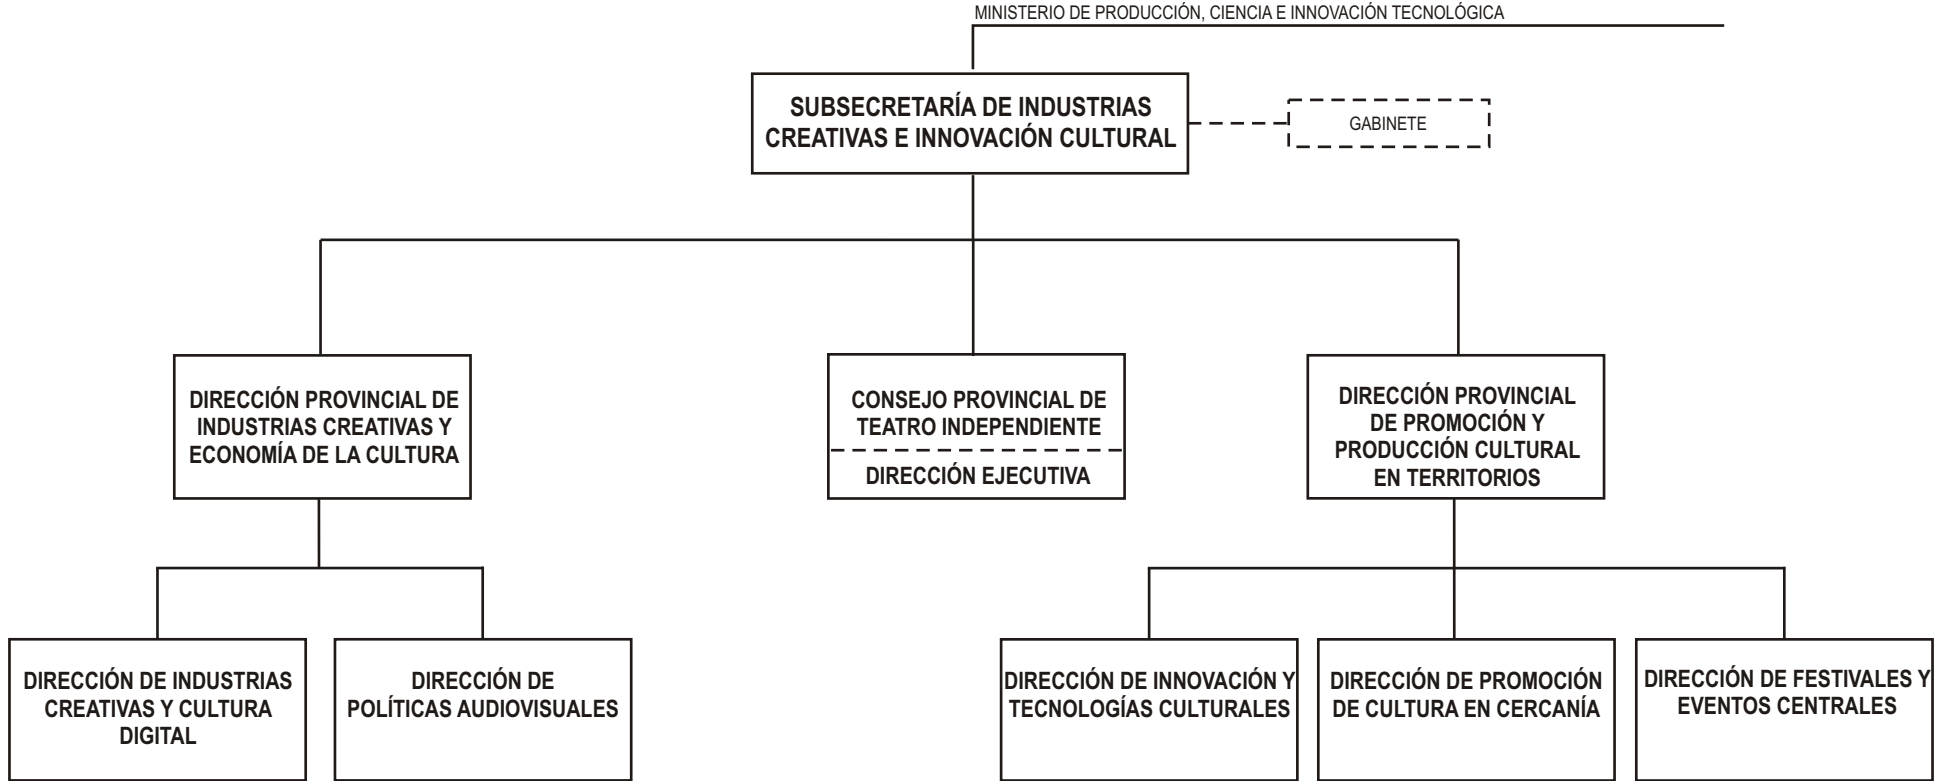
MINISTERIO DE PRODUCCIÓN, CIENCIA E INNOVACIÓN TECNOLÓGICA

SUBSECRETARÍA DE INDUSTRIAS CREATIVAS E INNOVACIÓN CULTURAL

GABINETE

DIRECCIÓN PROVINCIAL DE INDUSTRIAS CREATIVAS Y ECONOMÍA DE LA CULTURA

CONSEJO PROVINCIAL DE TEATRO INDEPENDIENTE

DIRECCIÓN EJECUTIVA

DIRECCIÓN PROVINCIAL DE PROMOCIÓN Y PRODUCCIÓN CULTURAL EN TERRITORIOS

DIRECCIÓN DE INDUSTRIAS CREATIVAS Y CULTURA DIGITAL

DIRECCIÓN DE POLÍTICAS AUDIOVISUALES

DIRECCIÓN DE INNOVACIÓN Y TECNOLOGÍAS CULTURALES

DIRECCIÓN DE PROMOCIÓN DE CULTURA EN CERCANÍA

DIRECCIÓN DE FESTIVALES Y EVENTOS CENTRALES